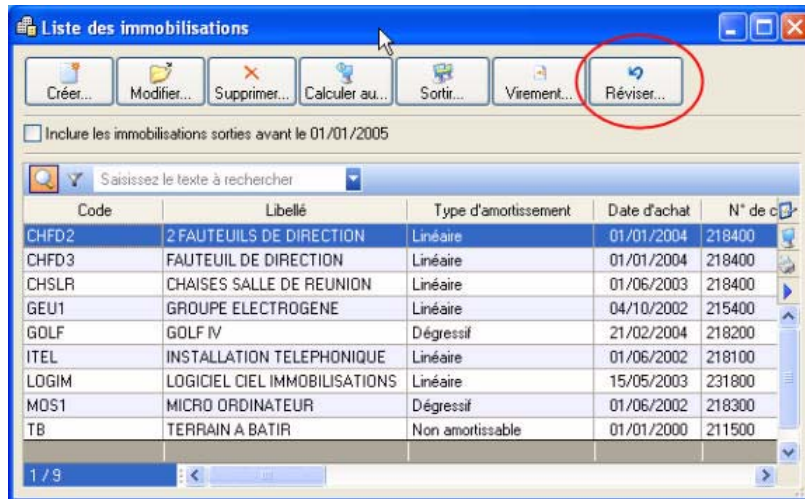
Liste des immobilisations

Créer... Modifier... Supprimer... Calculer au... Sortir... Virement... Réviser...

Inclure les immobilisations sorties avant le 01/01/2005

Saisissez le texte à rechercher

| Code | Libellé | Type d'amortissement | Date d'achat | N° de c |
|---|---|---|---|---|
| CHFD2 | 2 FAUTEUILS DE DIRECTION | Linéaire | 01/01/2004 | 218400 |
| CHFD3 | FAUTEUIL DE DIRECTION | Linéaire | 01/01/2004 | 218400 |
| CHSLR | CHAISES SALLE DE REUNION | Linéaire | 01/06/2003 | 218400 |
| GEU1 | GROUPE ELECTROGENE | Linéaire | 04/10/2002 | 215400 |
| GOLF | GOLF IV | Dégressif | 21/02/2004 | 218200 |
| ITEL | INSTALLATION TELEPHONIQUE | Linéaire | 01/06/2002 | 218100 |
| LOGIM | LOGICIEL CIEL IMMOBILISATIONS | Linéaire | 15/05/2003 | 231800 |
| MOS1 | MICRO ORDINATEUR | Dégressif | 01/06/2002 | 218300 |
| TB | TERRAIN A BATIR | Non amortissable | 01/01/2000 | 211500 |

1/9